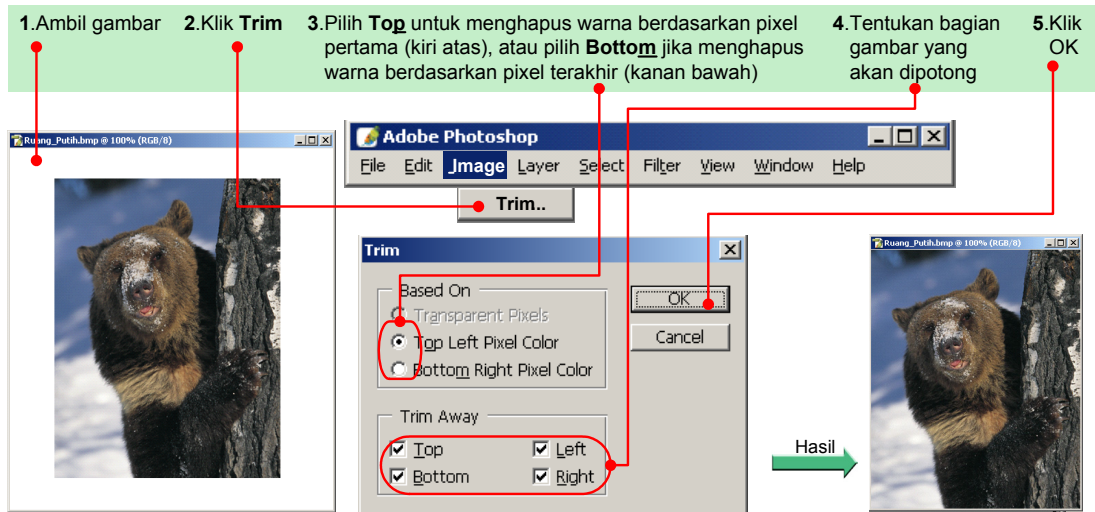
**1**.Ambil gambar

**2**.Klik **Trim**

**3**.Pilih **Top** untuk menghapus warna berdasarkan pixel pertama (kiri atas), atau pilih **Bottom** jika menghapus warna berdasarkan pixel terakhir (kanan bawah)

**4**.Tentukan bagian gambar yang akan dipotong

**5**.Klik OK

Ruang_Putih.bmp @ 100% (RGB/8)

Adobe Photoshop

File Edit Image Layer Select Filter View Window Help

Trim..

Trim

Based On

Transparent Pixels

Top Left Pixel Color

Bottom Right Pixel Color

OK

Cancel

Trim Away

Top

Left

Bottom

Right

Hasil

Ruang_Putih.bmp @ 100% (RGB/8)